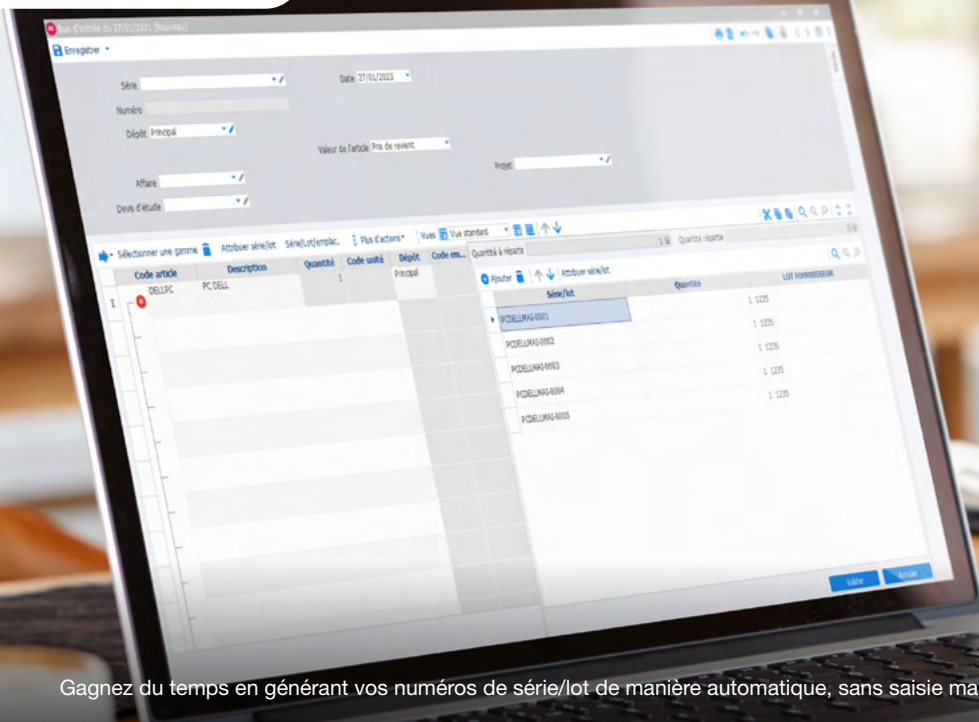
Bon d'entrée du 27/01/2023 (Nouveau)

Enregistrer

Série

Date 27/01/2023

Numéro

Dépôt Principal

Valeur de l'article Prix de revient

Projet

Affaire

Devis d'étude

Sélectionner une gamme

Attribuer série/lot

Série/Lot/emplac.

Plus d'actions

Vues

Vue standard

| Code article | Description | Quantité | Code unité | Dépôt | Code em... |
|---|---|---|---|---|---|
| DELLPC | PC DELL | 1 | | Principal | |

Quantité à répartir

Quantité répartie

Ajouter

Attribuer série/lot

| Série/lot | Quantité | LOT FOURNISSEUR |
|---|---|---|
| PCDELLMAI-0001 | 1 | 1235 |
| PCDELLMAI-0002 | 1 | 1235 |
| PCDELLMAI-0003 | 1 | 1235 |
| PCDELLMAI-0004 | 1 | 1235 |
| PCDELLMAI-0005 | | |

Valider

Annuler

Gagnez du temps en générant vos numéros de série/lot de manière automatique, sans saisie ma